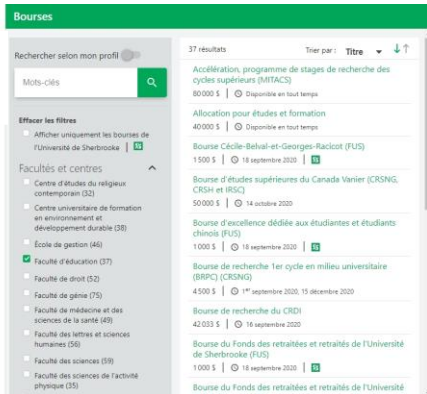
Bourses

Rechercher selon mon profil

Mots-clés

Effacer les filtres

Afficher uniquement les bourses de l'Université de Sherbrooke | SB

Facultés et centres

Centre d'études du religieux contemporain (32)

Centre universitaire de formation en environnement et développement durable (38)

École de gestion (46)

Faculté d'éducation (37)

Faculté de droit (52)

Faculté de génie (75)

Faculté de médecine et des sciences de la santé (49)

Faculté des lettres et sciences humaines (56)

Faculté des sciences (59)

Faculté des sciences de l'activité physique (35)

37 résultats

Trier par : Titre

Accélération, programme de stages de recherche des cycles supérieurs (MITACS)
80 000 $ | Disponible en tout temps

Allocation pour études et formation
40 000 $ | Disponible en tout temps

Bourse Cécile-Belval-et-Georges-Racicot (FUS)
1 500 $ | 18 septembre 2020 | SB

Bourse d'études supérieures du Canada Vanier (CRSNG, CRSH et IRSC)
50 000 $ | 14 octobre 2020

Bourse d'excellence dédiée aux étudiantes et étudiants chinois (FUS)
1 000 $ | 18 septembre 2020 | SB

Bourse de recherche 1er cycle en milieu universitaire (BRPC) (CRSNG)
4 500 $ | 1er septembre 2020, 15 décembre 2020

Bourse de recherche du CRDI
42 033 $ | 16 septembre 2020

Bourse du Fonds des retraitées et retraités de l'Université de Sherbrooke (FUS)
1 000 $ | 18 septembre 2020 | SB

Bourse du Fonds des retraitées et retraités de l'Université